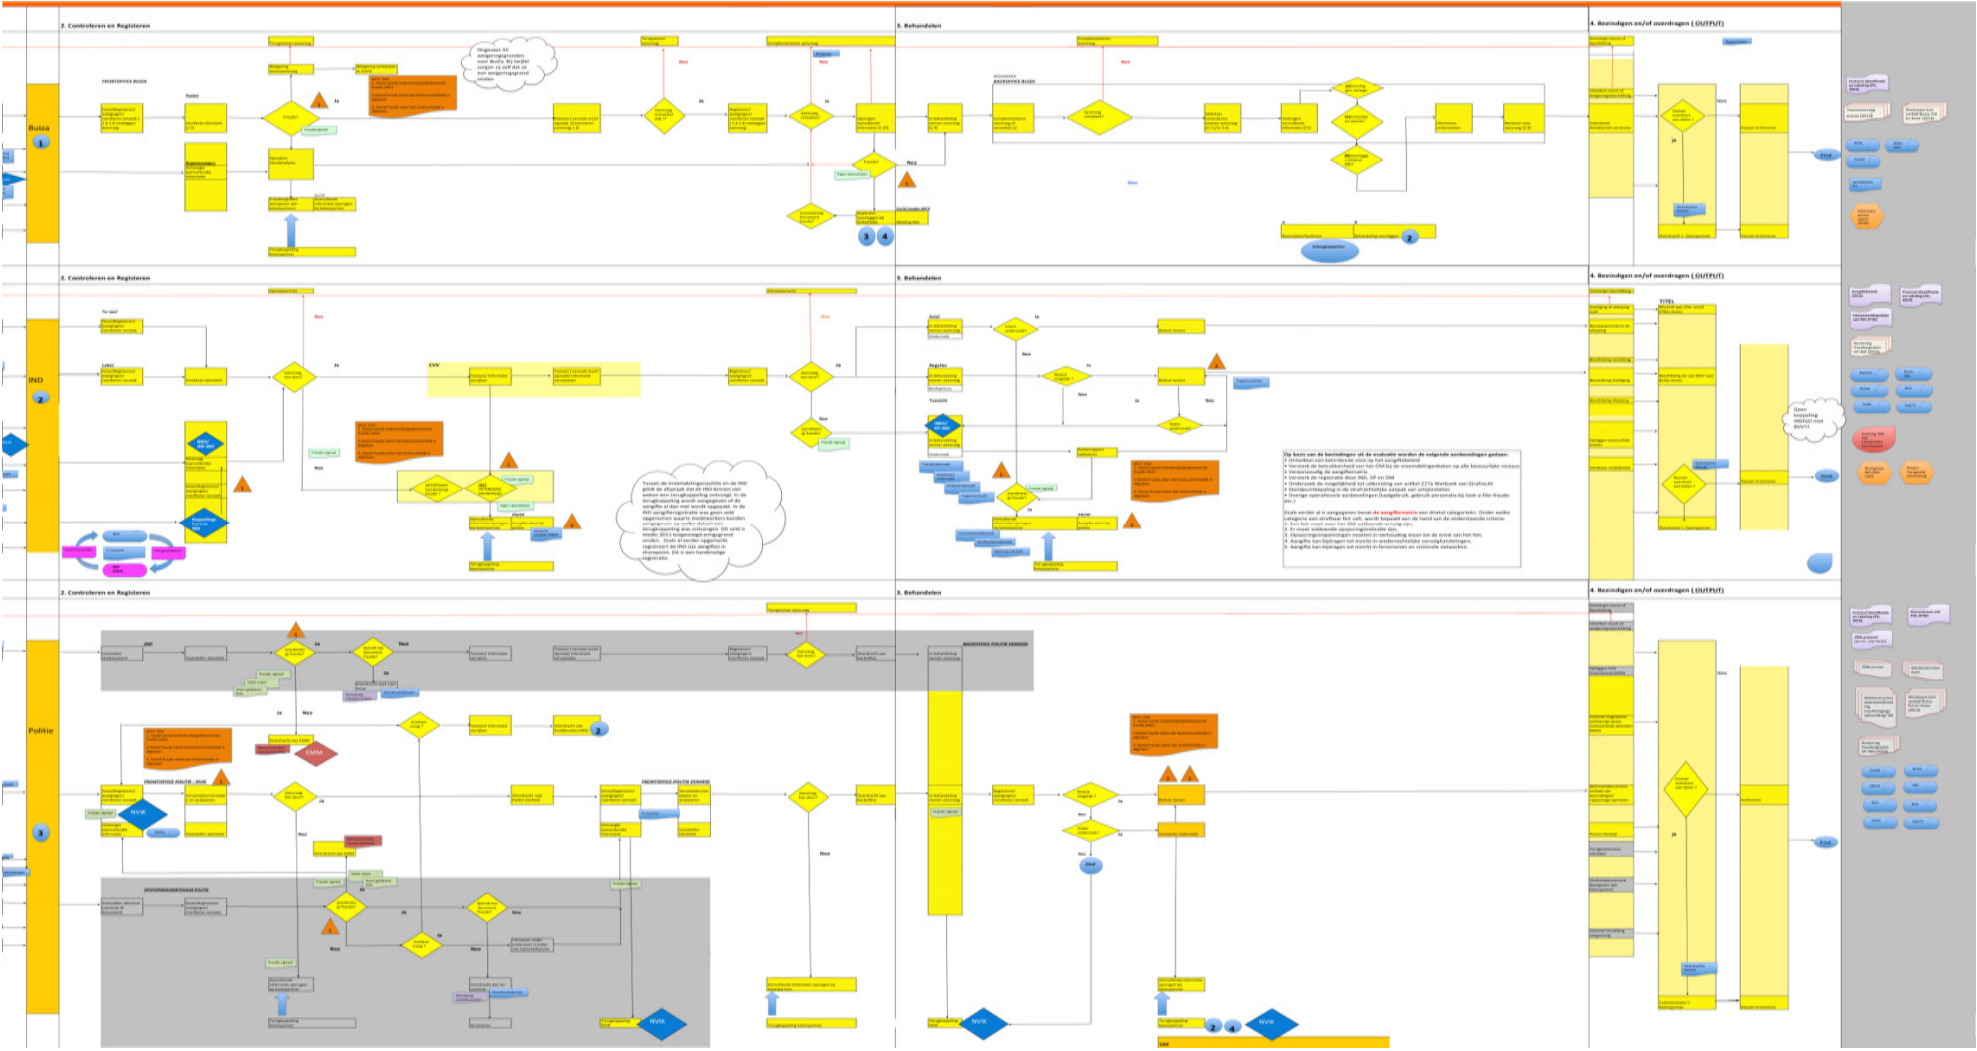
2. Controleren en Registeren

3. Behandelen

4. Beeindigen en/of overdragen ( OUTPUT)

Buiza

1

FRONTOFFICE BUIZA

Fraude?

Ja

Nee

Ja

Nee

3

4

Nee

BACKOFFICE BUIZA

Fraude?

Ja

Nee

End

2

2. Controleren en Registeren

3. Behandelen

4. Beeindigen en/of overdragen ( OUTPUT)

IND

2

Nee

Ja

CVV

Nee

Ja

Nee

Ja

Nee

Ja

Nee

TITEL

End

2. Controleren en Registeren

3. Behandelen

4. Beeindigen en/of overdragen ( OUTPUT)

Politie

3

BACKOFFICE POLITIE ZEMAND

Ja

Nee

Ja

Nee

EMM

FRONTOFFICE POLITIE

FRONTOFFICE POLITIE ZEMAND

NVIK

2

Ja

Nee

Ja

Nee

End

Nee

Ja

Nee

Ja

Nee

End

NVIK

NVIK

NVIK

2

4

OM